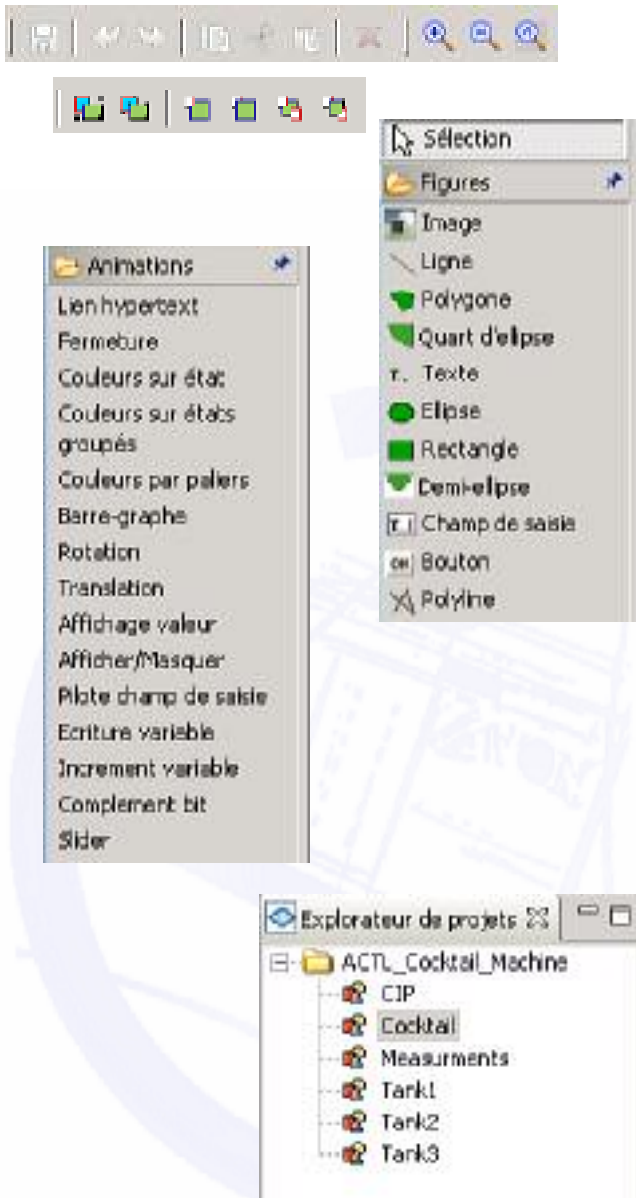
Sélection

Figures

Image

Ligne

Polygone

Quart d'elipse

Texte

Elipse

Rectangle

Demi-elipse

Champ de saisie

Bouton

Polyline

Animations

Lien hypertext

Fermeture

Couleurs sur état

Couleurs sur états groupés

Couleurs par paliers

Barre-graphe

Rotation

Translation

Affichage valeur

Afficher/Masquer

Pilote champ de saisie

Ecriture variable

Increment variable

Complement bit

Slider

Explorateur de projets

ACTL_Cocktail_Machine

CIP

Cocktail

Measurments

Tank1

Tank2

Tank3